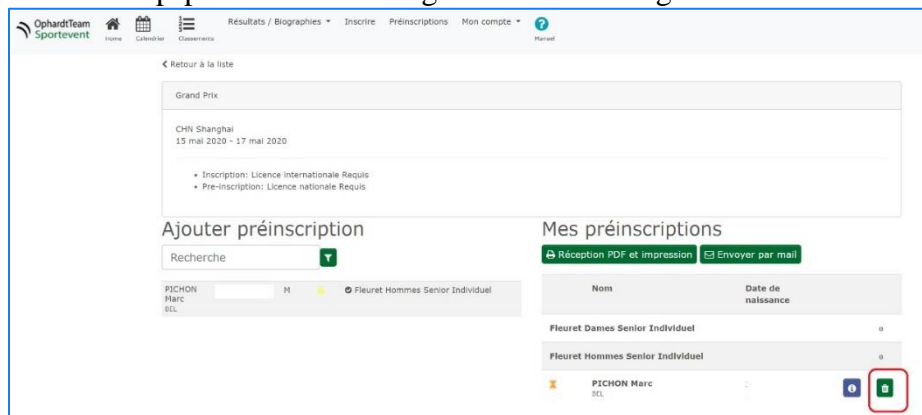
OphardtTeam Sportevent

Home Calendrier Classements Résultats / Biographies Inscrire Préinscriptions Mon compte Manuel

< Retour à la liste

Grand Prix

CHN Shanghai
15 mai 2020 - 17 mai 2020

• Inscription: Licence internationale Requis
• Pre-inscription: Licence nationale Requis

Ajouter préinscription

Recherche

PICHON Marc BEL M Fleuret Hommes Senior Individuel

Mes préinscriptions

Réception PDF et impression Envoyer par mail

| | Nom | Date de naissance | |
|---|---|---|---|
| Fleuret Dames Senior Individuel | | | 0 |
| Fleuret Hommes Senior Individuel | | | 0 |
| | PICHON Marc BEL | | |